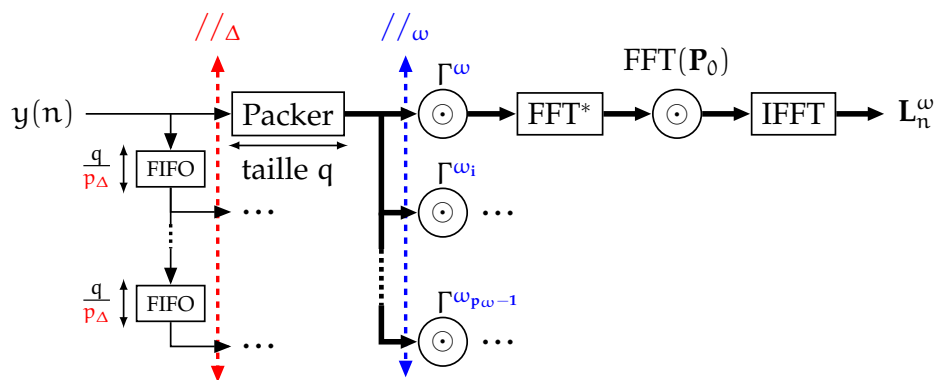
$//_\Delta$

$//_\omega$

$y(n)$

Packer

taille q

$\Gamma^{\omega}$

FFT*

FFT($\mathbf{P}_0$)

IFFT

$\mathbf{L}_n^{\omega}$

$\frac{q}{p_\Delta}$ FIFO

$\Gamma^{\omega_i}$ $\cdots$

$\cdots$

$\frac{q}{p_\Delta}$ FIFO

$\Gamma^{\omega_{p_\omega - 1}}$ $\cdots$

$\cdots$